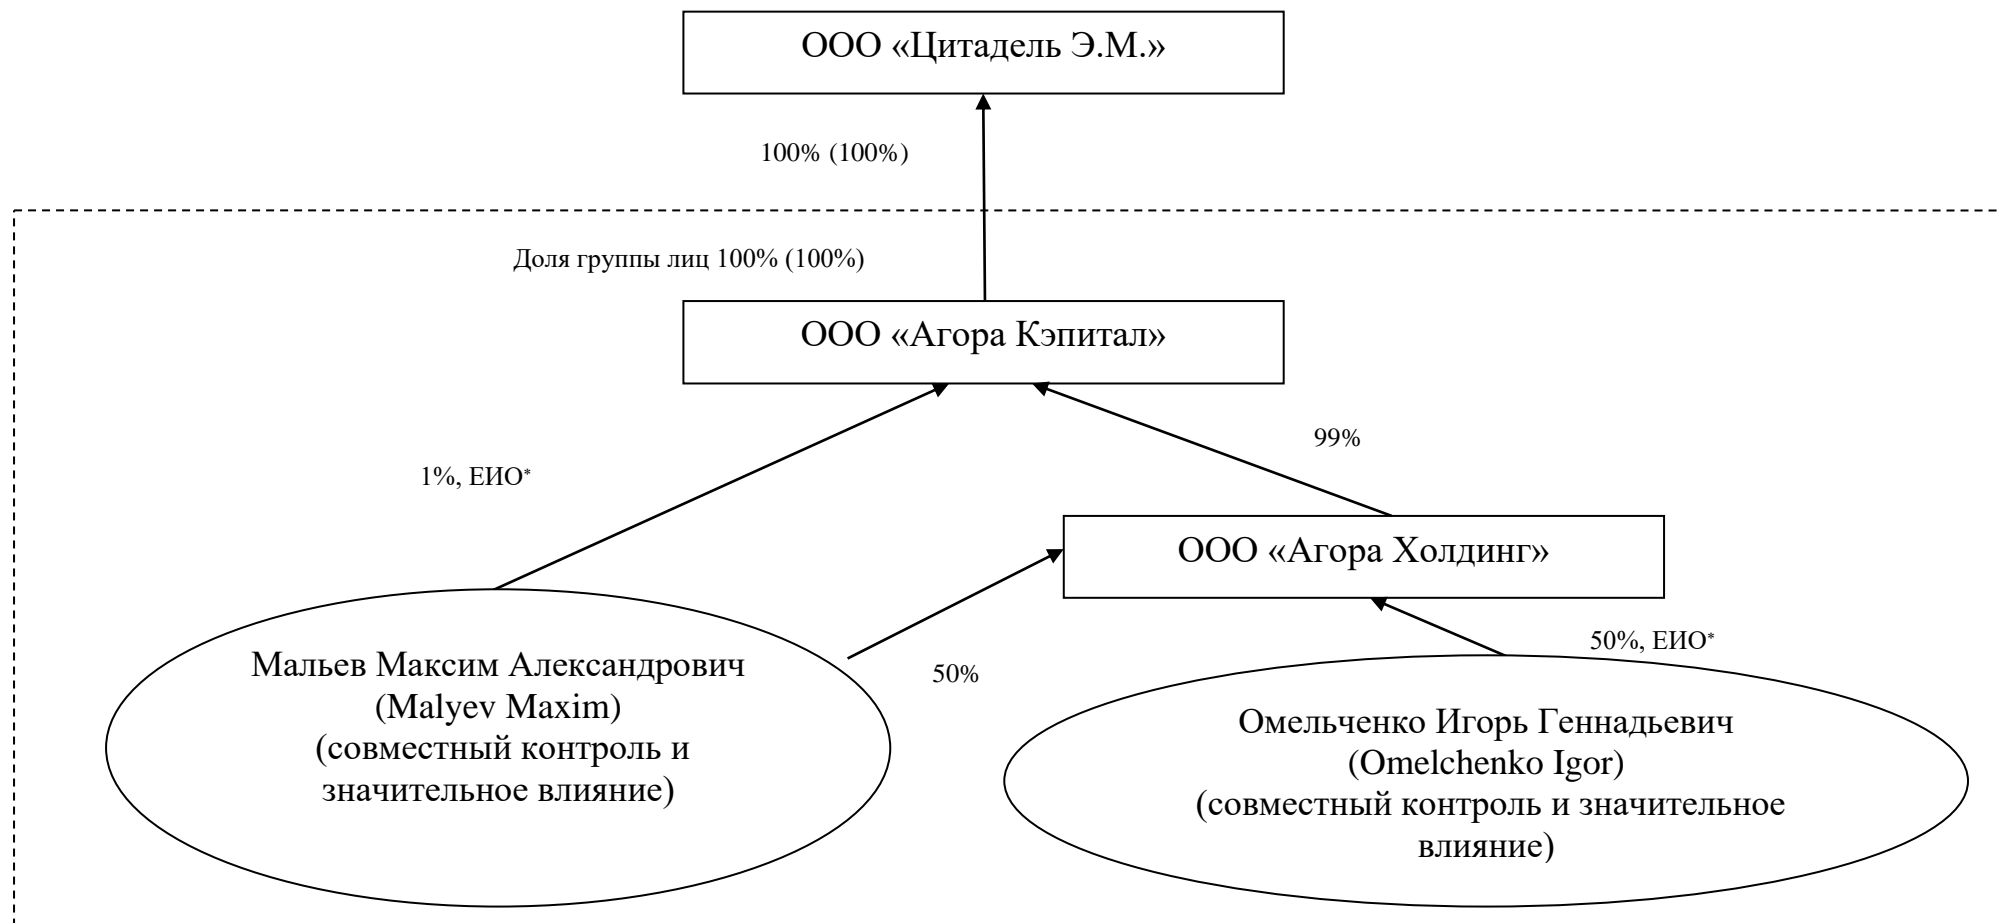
ООО «Цитадель Э.М.»

100% (100%)

Доля группы лиц 100% (100%)

ООО «Агора Кэпитал»

1%, ЕИО*

99%

ООО «Агора Холдинг»

50%

50%, ЕИО*

Мальев Максим Александрович (Malyev Maxim) (совместный контроль и значительное влияние)

Омельченко Игорь Геннадьевич (Omelchenko Igor) (совместный контроль и значительное влияние)